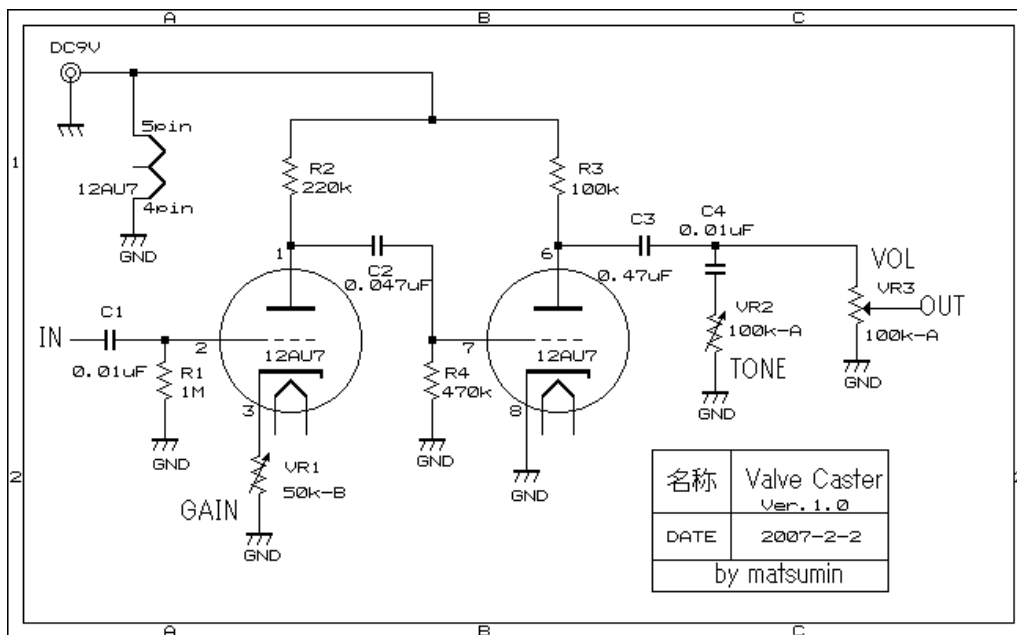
A B C

1

2

DC9V

5pin

12AU7

4pin

GND

R2
220k

R3
100k

C3

C4
0.01uF

1

C2
0.047uF

6

0.47uF

VOL

VR3

OUT

VR2
100k-A

100k-A

IN

C1

0.01uF

2

R1
1M

12AU7

7

R4
470k

12AU7

TONE

GND

GND

3

8

GND

GND

VR1
50k-B

GAIN

GND

GND

| 名称 | Valve Caster Ver.1.0 |
|---|---|
| DATE | 2007-2-2 |
| by matsumin | |

A B C